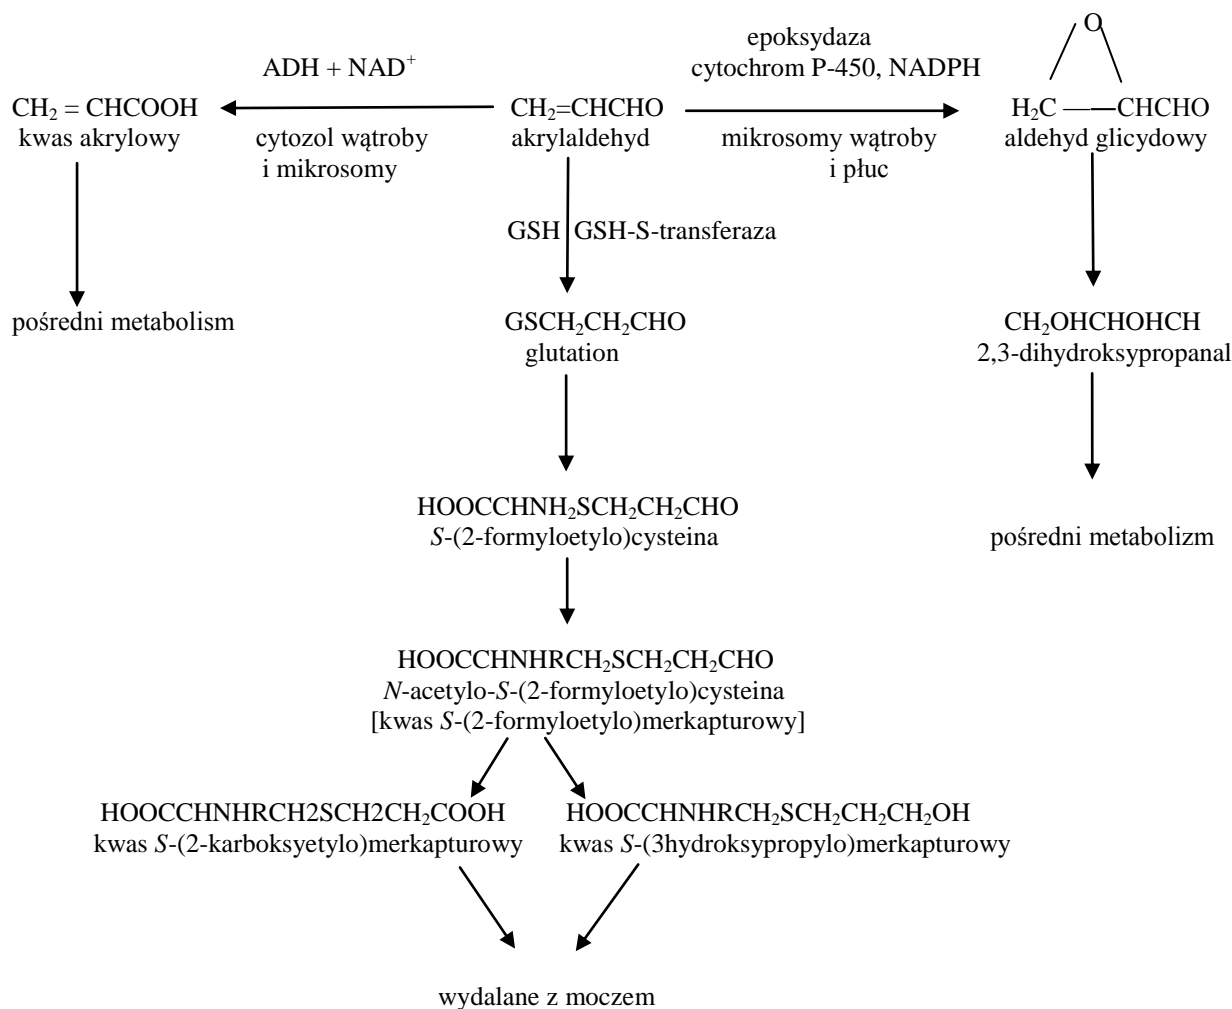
epoksydaza
cytochrom P-450, NADPH

O

ADH + NAD$^+$

$CH_2$ = CHCOOH
kwas akrylowy

cytozol wątroby
i mikrosomy

$CH_2$=CHCHO
akrylaldehyd

mikrosomy wątroby
i płuc

$H_2C$ —— CHCHO
aldehyd glicydowy

GSH GSH-S-transferaza

pośredni metabolism

$GSCH_2CH_2CHO$
glutation

$CH_2OHCHOHCH$
2,3-dihydroksypropanal

$HOOCCHNH_2SCH_2CH_2CHO$
*S*-(2-formyloetylo)cysteina

pośredni metabolizm

$HOOCCHNHRCH_2SCH_2CH_2CHO$
*N*-acetylo-*S*-(2-formyloetylo)cysteina
[kwas *S*-(2-formyloetylo)merkapturowy]

HOOCCHNHRCH2SCH2$CH_2COOH$
kwas *S*-(2-karboksyetylo)merkapturowy

$HOOCCHNHRCH_2SCH_2CH_2CH_2OH$
kwas *S*-(3hydroksypropylo)merkapturowy

wydalane z moczem